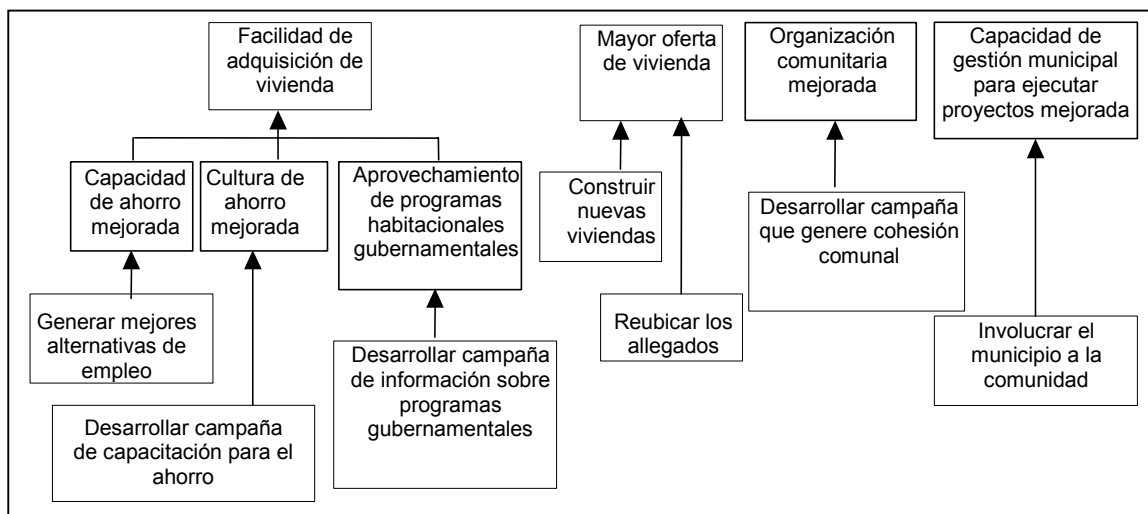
Facilidad de adquisición de vivienda

Capacidad de ahorro mejorada

Cultura de ahorro mejorada

Aprovechamiento de programas habitacionales gubernamentales

Generar mejores alternativas de empleo

Desarrollar campaña de capacitación para el ahorro

Desarrollar campaña de información sobre programas gubernamentales

Mayor oferta de vivienda

Construir nuevas viviendas

Reubicar los allegados

Organización comunitaria mejorada

Desarrollar campaña que genere cohesión comunal

Capacidad de gestión municipal para ejecutar proyectos mejorada

Involucrar el municipio a la comunidad